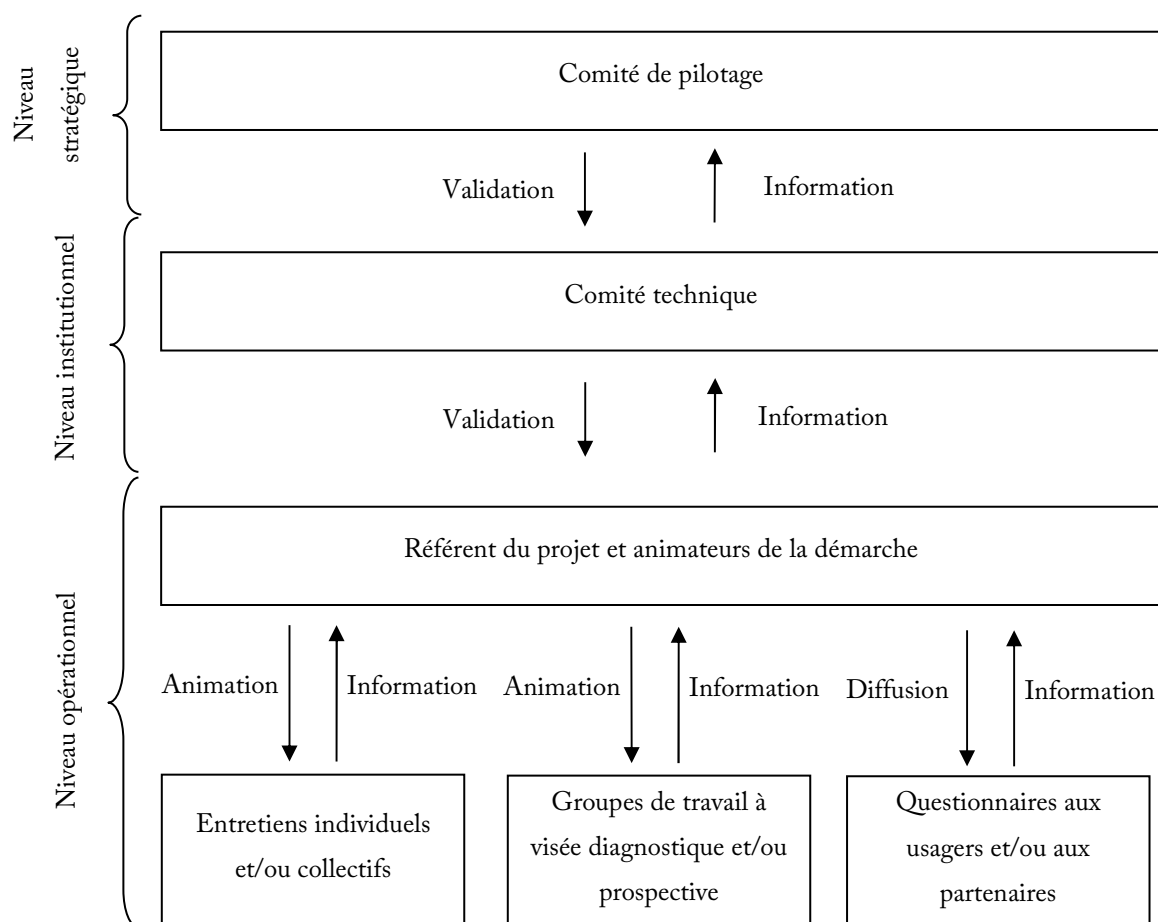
Niveau stratégique

Comité de pilotage

Validation

Information

Niveau institutionnel

Comité technique

Validation

Information

Niveau opérationnel

Référent du projet et animateurs de la démarche

Animation

Information

Animation

Information

Diffusion

Information

Entretiens individuels et/ou collectifs

Groupes de travail à visée diagnostique et/ou prospective

Questionnaires aux usagers et/ou aux partenaires